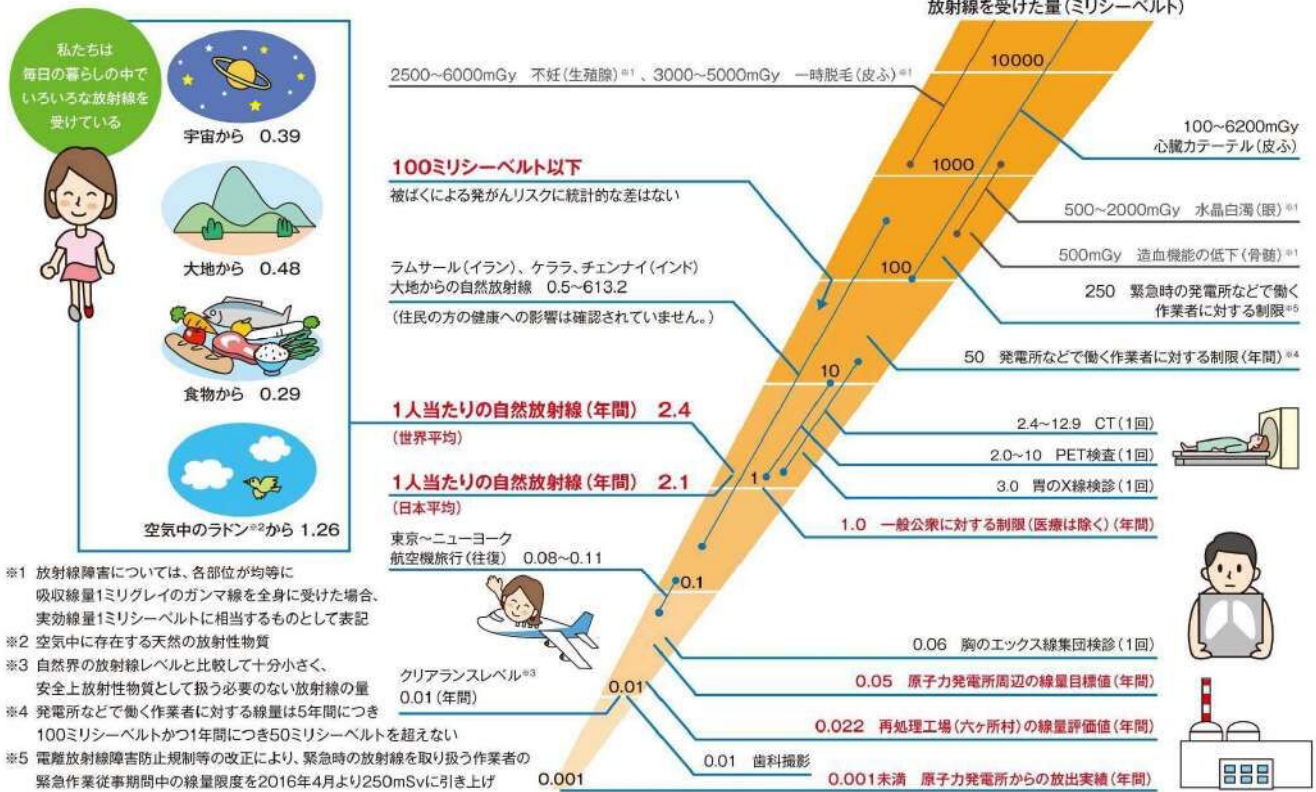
放射線を受けた量（ミリシーベルト）

私たちは毎日の暮らしの中でいろいろな放射線を受けている

宇宙から 0.39

大地から 0.48

食物から 0.29

空気中のラドン※2から 1.26

2500~6000mGy 不妊（生殖腺）※1 、3000~5000mGy 一時脱毛（皮ふ）※1

10000

1000

100~6200mGy 心臓カテーテル（皮ふ）

100ミリシーベルト以下
被ばくによる発がんリスクに統計的な差はない

500~2000mGy 水晶白濁（眼）※1

500mGy 造血機能の低下（骨髄）※1

ラムサール（イラン）、ケララ、チェンナイ（インド）大地からの自然放射線 0.5~613.2
（住民の方の健康への影響は確認されていません。）

100

250 緊急時の発電所などで働く作業者に対する制限※5

50 発電所などで働く作業者に対する制限（年間）※4

10

1人当たりの自然放射線（年間） 2.4
（世界平均）

2.4~12.9 CT（1回）

2.0~10 PET検査（1回）

1人当たりの自然放射線（年間） 2.1
（日本平均）

1

3.0 胃のX線検診（1回）

1.0 一般公衆に対する制限（医療は除く）（年間）

東京~ニューヨーク 航空機旅行（往復） 0.08~0.11

0.1

※1 放射線障害については、各部位が均等に吸収線量1ミリグレイのガンマ線を全身に受けた場合、実効線量1ミリシーベルトに相当するものとして表記
※2 空気中に存在する天然の放射性物質
※3 自然界の放射線レベルと比較して十分小さく、安全上放射性物質として扱う必要のない放射線の量
※4 発電所などで働く作業者に対する線量は5年間につき100ミリシーベルトかつ1年間につき50ミリシーベルトを超えない
※5 電離放射線障害防止規制等の改正により、緊急時の放射線を取り扱う作業者の緊急作業従事期間中の線量限度を2016年4月より250mSvに引き上げ

0.06 胸のエックス線集団検診（1回）

クリアランスレベル※3 0.01（年間）

0.01

0.05 原子力発電所周辺の線量目標値（年間）

0.022 再処理工場（六ヶ所村）の線量評価値（年間）

0.01 歯科撮影

0.001

0.001未満 原子力発電所からの放出実績（年間）